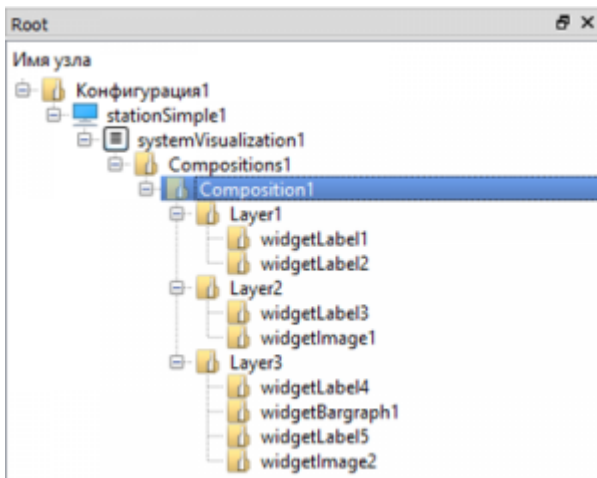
Root

Имя узла

Конфигурация1
stationSimple1
systemVisualization1
Compositions1
Composition1
Layer1
widgetLabel1
widgetLabel2
Layer2
widgetLabel3
widgetImage1
Layer3
widgetLabel4
widgetBargraph1
widgetLabel5
widgetImage2